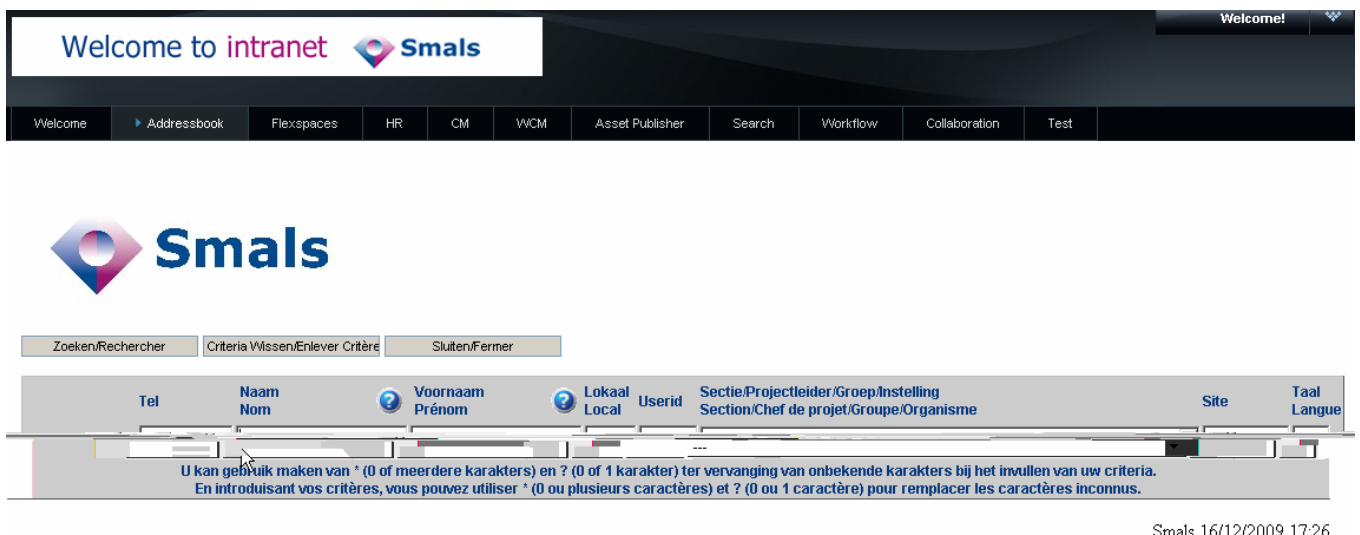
Welcome to intranet Smals

Welcome!

Welcome | Addressbook | Flexspaces | HR | CM | WCM | Asset Publisher | Search | Workflow | Collaboration | Test

Smals

Zoeken/Rechercher | Criteria Wissen/Enlever Critère | Sluiten/Fermer

| Tel | Naam Nom | Voornaam Prénom | Lokaal Local | Userid | Sectie/Projectleider/Groep/Instelling Section/Chef de projet/Groupe/Organisme | Site | Taal Langue |
|---|---|---|---|---|---|---|---|
| | | | | | --- | | |

U kan gebruik maken van * (0 of meerdere karakters) en ? (0 of 1 karakter) ter vervanging van onbekende karakters bij het invullen van uw criteria.
En introduisant vos critères, vous pouvez utiliser * (0 ou plusieurs caractères) et ? (0 ou 1 caractère) pour remplacer les caractères inconnus.

Smals 16/12/2009 17:26